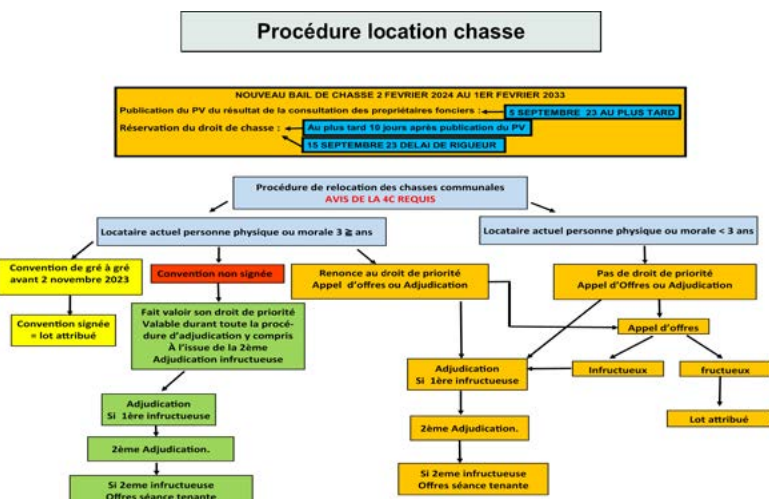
Procédure location chasse

NOUVEAU BAIL DE CHASSE 2 FEVRIER 2024 AU 1ER FEVRIER 2033

Publication du PV du résultat de la consultation des propriétaires fonciers :

5 SEPTEMBRE 23 AU PLUS TARD

Réservation du droit de chasse :

Au plus tard 10 jours après publication du PV

15 SEPTEMBRE 23 DELAI DE RIGUEUR

Procédure de relocation des chasses communales
AVIS DE LA 4C REQUIS

Locataire actuel personne physique ou morale 3 ≥ ans

Locataire actuel personne physique ou morale < 3 ans

Convention de gré à gré avant 2 novembre 2023

Convention signée = lot attribué

Convention non signée

Fait valoir son droit de priorité Valable durant toute la procédure d'adjudication y compris à l'issue de la 2ème Adjudication infructueuse

Adjudication Si 1ère infructueuse

2ème Adjudication.

Si 2eme infructueuse Offres séance tenante

Renonce au droit de priorité Appel d'offres ou Adjudication

Pas de droit de priorité Appel d'Offres ou Adjudication

Appel d'offres

Infructueux

fructueux

Lot attribué

Adjudication Si 1ère infructueuse

2ème Adjudication.

Si 2eme infructueuse Offres séance tenante